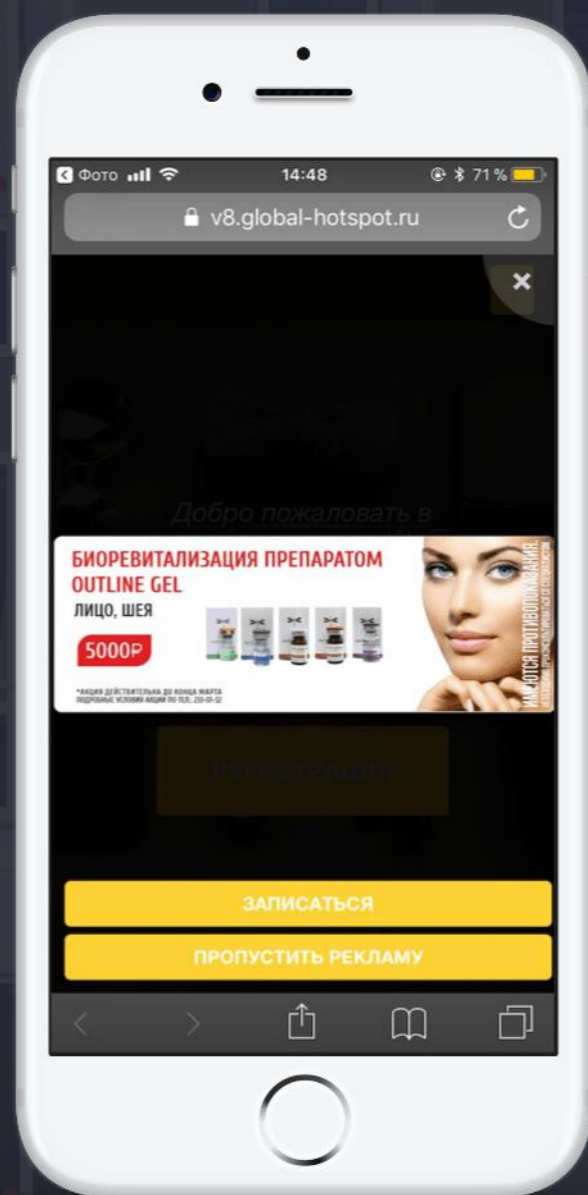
◀ Фото 14:48 71 %

v8.global-hotspot.ru

×

Добро пожаловать в

БИОРЕВИТАЛИЗАЦИЯ ПРЕПАРАТОМ OUTLINE GEL

ЛИЦО, ШЕЯ

5000₽

*АКЦИЯ ДЕЙСТВИТЕЛЬНА ДО КОНЦА МАРТА ПОДРОБНЫЕ УСЛОВИЯ АКЦИИ ПО ТЕЛ. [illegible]

ИМЕЮТСЯ ПРОТИВОПОКАЗАНИЯ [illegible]

РЕГИСТРАЦИЯ

ЗАПИСАТЬСЯ

ПРОПУСТИТЬ РЕКЛАМУ